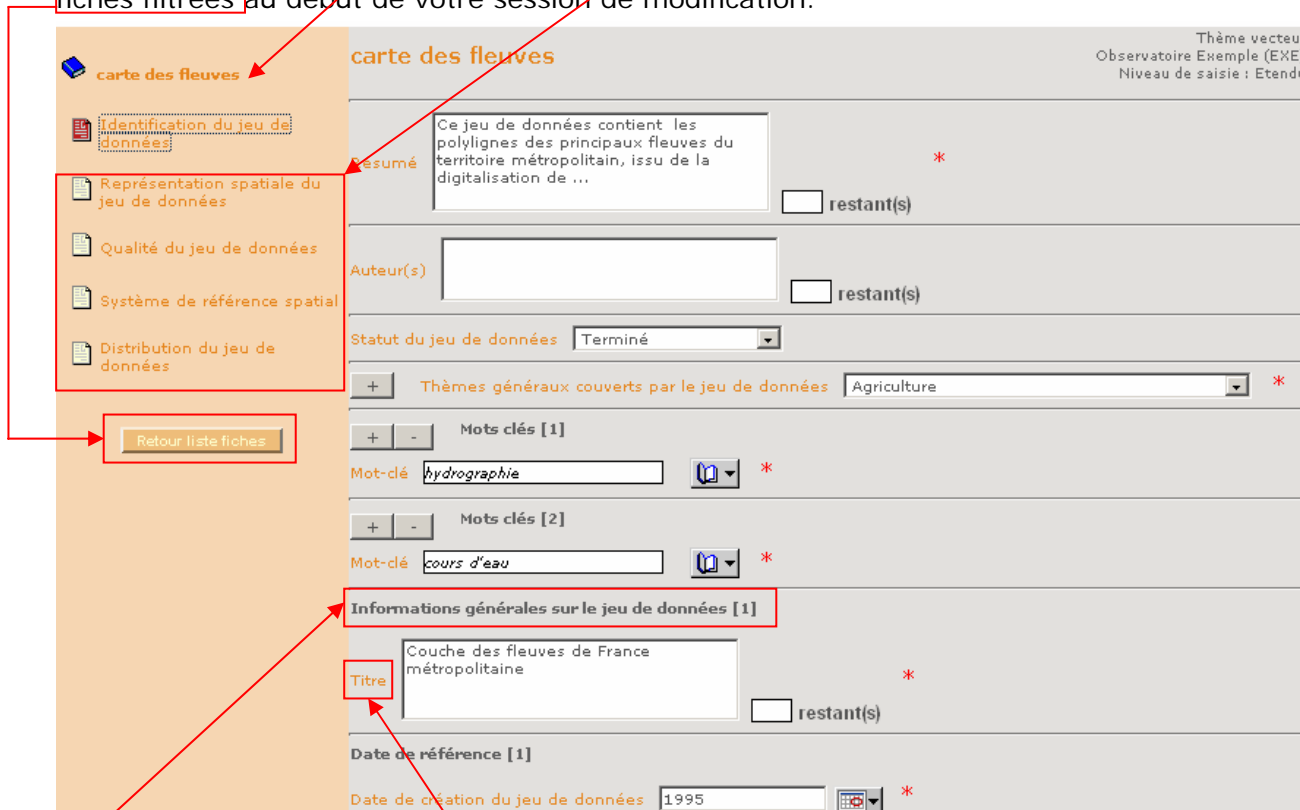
fiches filtrées au début de votre session de modification.

carte des fleuves

Identification du jeu de données

Représentation spatiale du jeu de données

Qualité du jeu de données

Système de référence spatial

Distribution du jeu de données

Retour liste fiches

carte des fleuves

Thème vecteu
Observatoire Exemple (EXE
Niveau de saisie : Etend

Résumé
Ce jeu de données contient les polylignes des principaux fleuves du territoire métropolitain, issu de la digitalisation de ...
*
restant(s)

Auteur(s)
restant(s)

Statut du jeu de données Terminé

+ Thèmes généraux couverts par le jeu de données Agriculture *

+ - Mots clés [1]
Mot-clé hydrographie *

+ - Mots clés [2]
Mot-clé cours d'eau *

Informations générales sur le jeu de données [1]

Titre
Couche des fleuves de France métropolitaine
*
restant(s)

Date de référence [1]

Date de création du jeu de données 1995 *